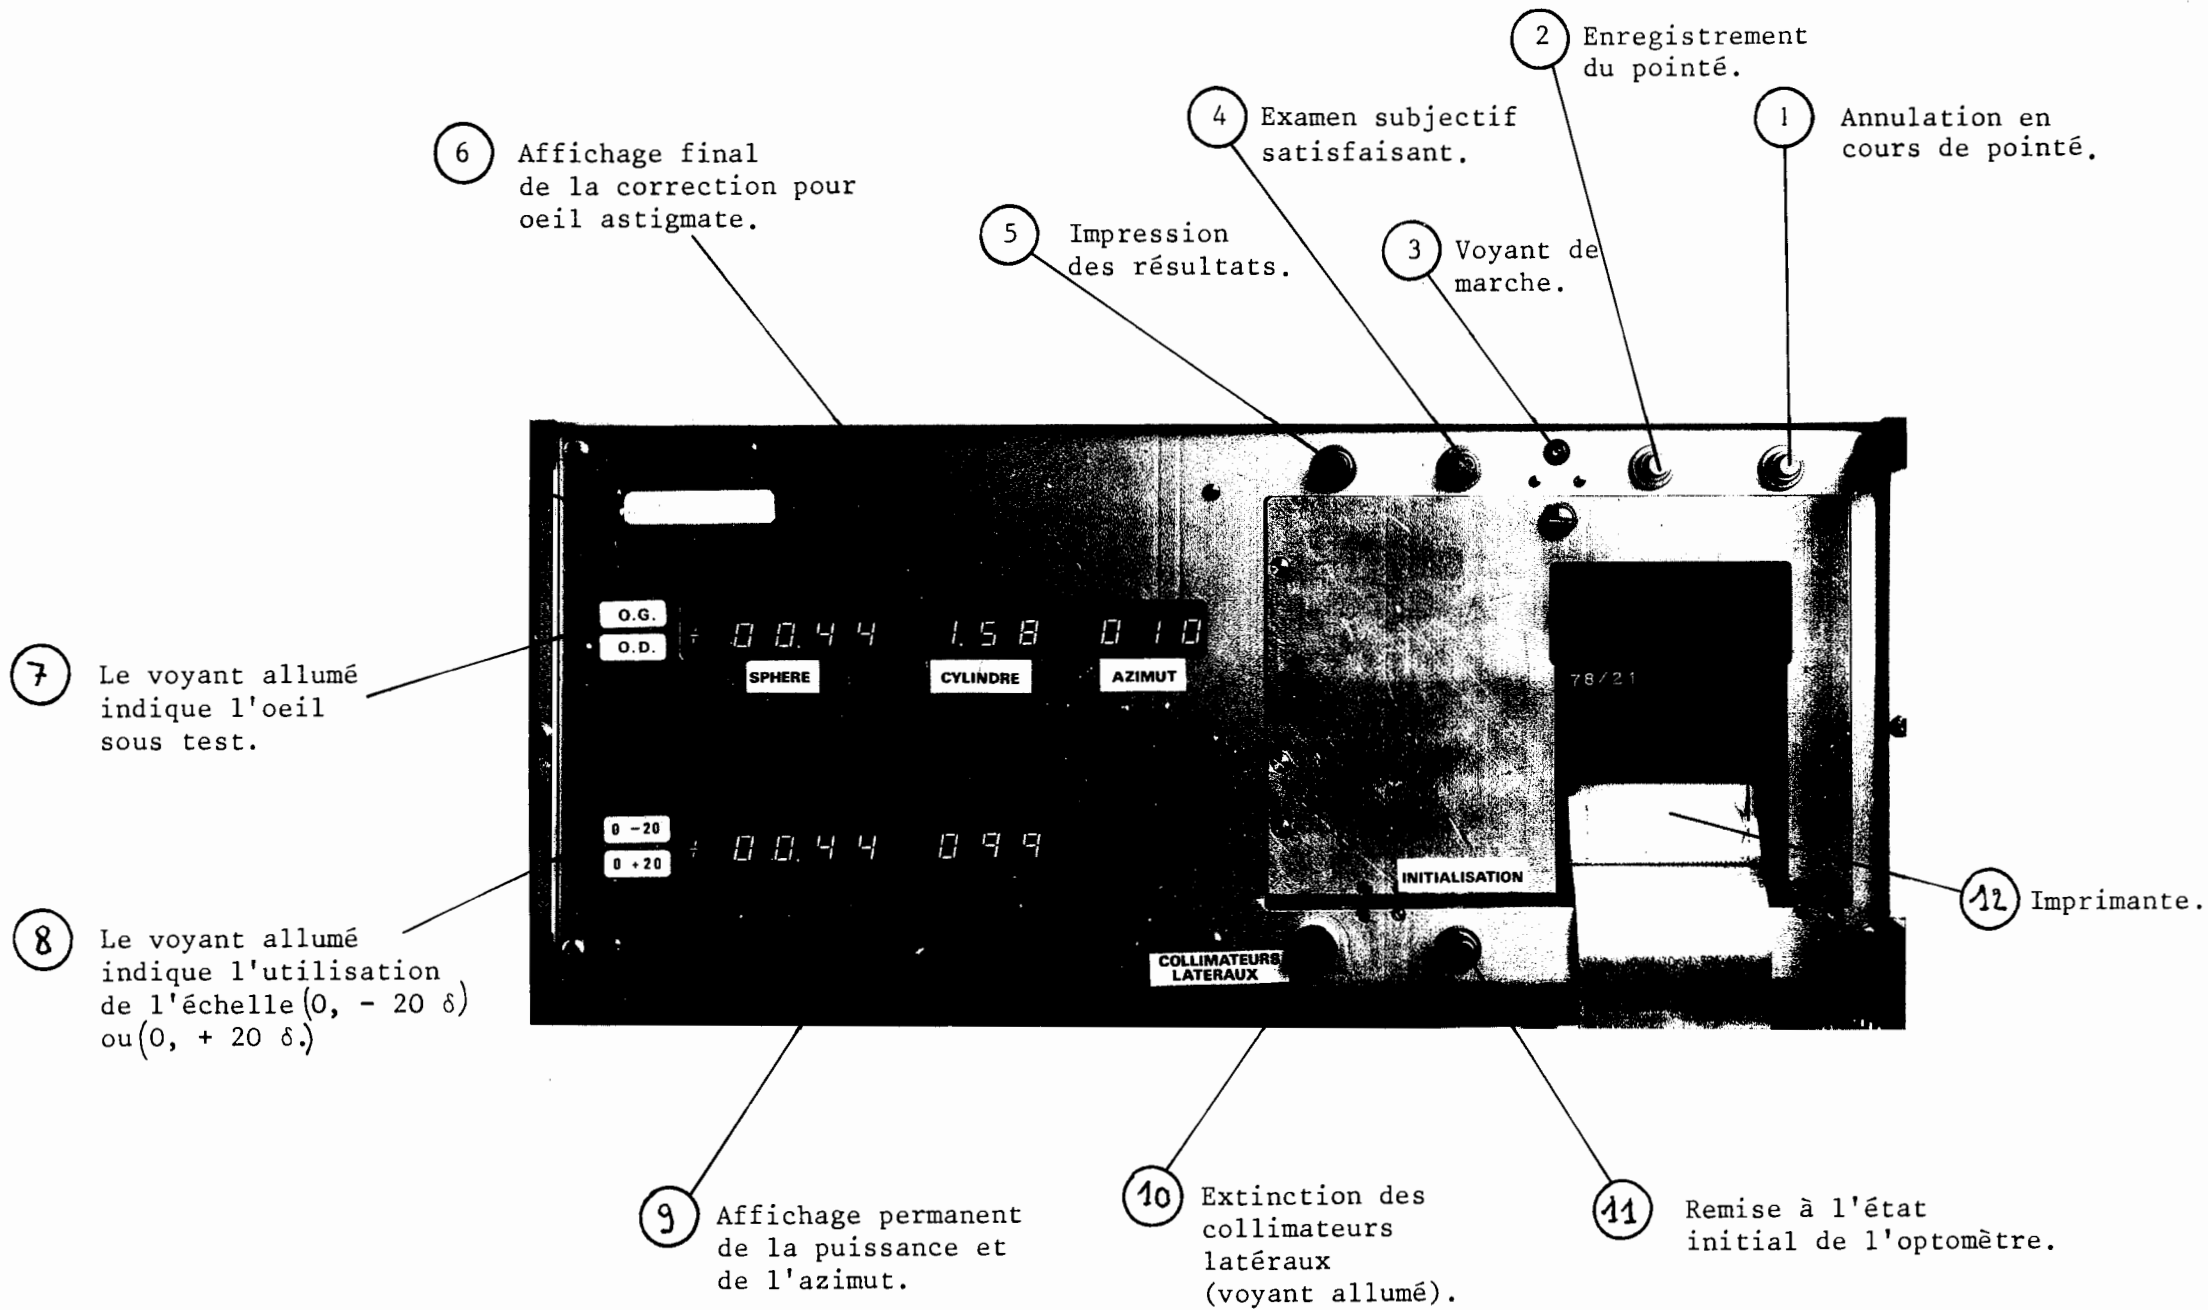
2 Enregistrement du pointé.

4 Examen subjectif satisfaisant.

1 Annulation en cours de pointé.

6 Affichage final de la correction pour oeil astigmate.

5 Impression des résultats.

3 Voyant de marche.

O.G.
O.D.

00.44 1.58 010

SPHERE CYLINDRE AZIMUT

78/21

7 Le voyant allumé indique l'oeil sous test.

0 −20
0 +20

00.44 099

INITIALISATION

12 Imprimante.

COLLIMATEURS LATERAUX

8 Le voyant allumé indique l'utilisation de l'échelle (0, − 20 δ) ou (0, + 20 δ.)

9 Affichage permanent de la puissance et de l'azimut.

10 Extinction des collimateurs latéraux (voyant allumé).

11 Remise à l'état initial de l'optomètre.